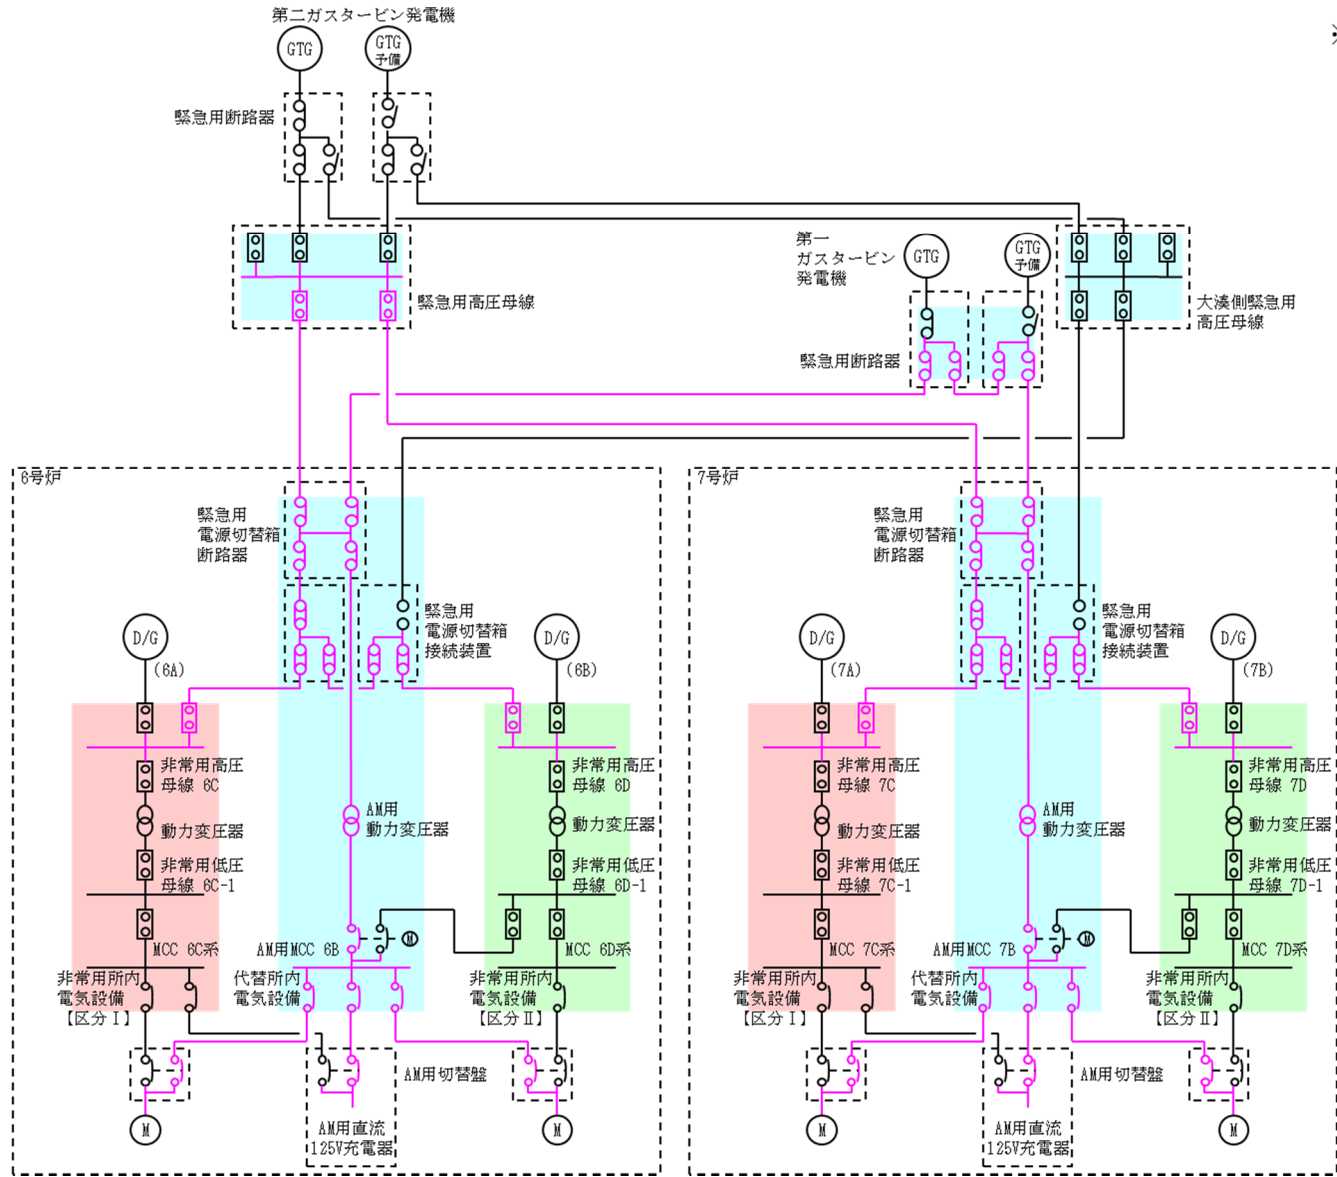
第二ガスタービン発電機

GTG

GTG
予備

緊急用断路器

緊急用高圧母線

第一
ガスタービン
発電機

GTG

GTG
予備

大湊側緊急用
高圧母線

緊急用断路器

6号炉

緊急用
電源切替箱
断路器

緊急用
電源切替箱
接続装置

D/G
(6A)

D/G
(6B)

非常用高圧
母線 6C

動力変圧器

非常用低圧
母線 6C-1

MCC 6C系

AM用
動力変圧器

非常用高圧
母線 6D

動力変圧器

非常用低圧
母線 6D-1

MCC 6D系

AM用MCC 6B

M

非常用所内
電気設備
【区分Ⅰ】

代替所内
電気設備

非常用所内
電気設備
【区分Ⅱ】

AM用切替盤

AM用直流
125V充電器

M

M

7号炉

緊急用
電源切替箱
断路器

緊急用
電源切替箱
接続装置

D/G
(7A)

D/G
(7B)

非常用高圧
母線 7C

動力変圧器

非常用低圧
母線 7C-1

MCC 7C系

AM用
動力変圧器

非常用高圧
母線 7D

動力変圧器

非常用低圧
母線 7D-1

MCC 7D系

AM用MCC 7B

M

非常用所内
電気設備
【区分Ⅰ】

代替所内
電気設備

非常用所内
電気設備
【区分Ⅱ】

AM用切替盤

AM用直流
125V充電器

M

M